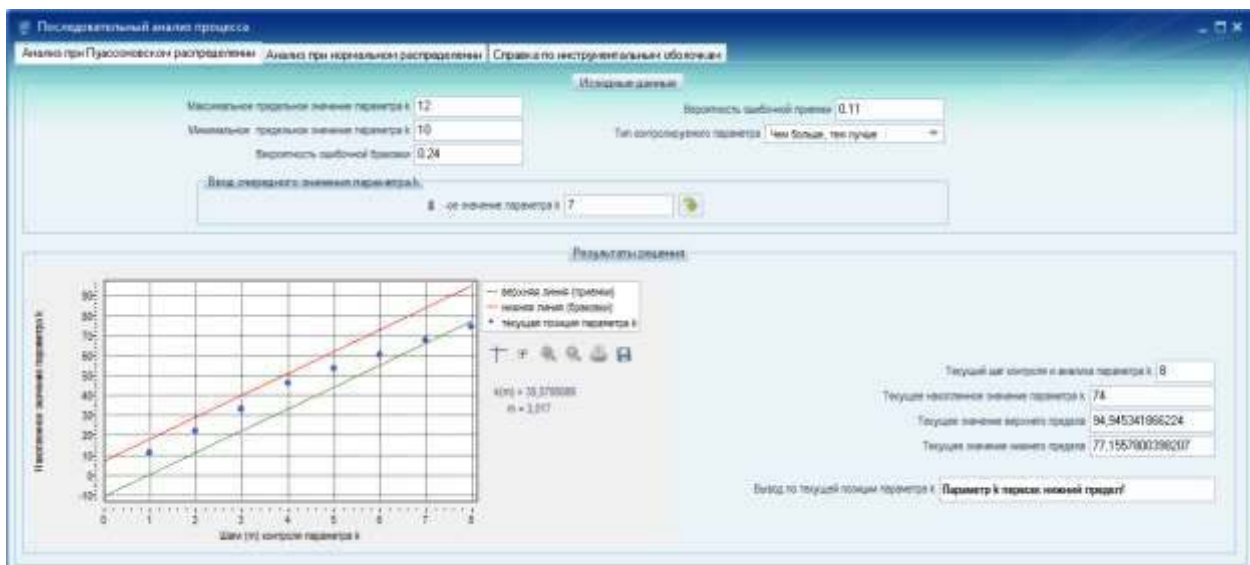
Последовательный анализ процесса

Анализ при Пуассоновском распределении | Анализ при нормальном распределении | Справка по инструментальным оболочкам

Исходные данные

Максимальное предельное значение параметра k 12
Минимальное предельное значение параметра k 10
Вероятность ошибочной браковки 0.24
Вероятность ошибочной приемки 0.11
Тип контролируемого параметра Чем больше, тем лучше

Ввод очередного значения параметра k
8 -ое значение параметра k 7

Результаты решения

Накопленное значение параметра k
90
80
70
60
50
40
30
20
10
0
-10
0 1 2 3 4 5 6 7 8
Шаги (m) контроля параметра k

— верхняя линия (приемки)
— нижняя линия (браковки)
• текущая позиция параметра k

x(m) = 35,3780085
m = 3,317

Текущий шаг контроля и анализа параметра k 8
Текущее накопленное значение параметра k 74
Текущее значение верхнего предела 94,945341866224
Текущее значение нижнего предела 77,1557800398207

Вывод по текущей позиции параметра k Параметр k пересек нижний предел!